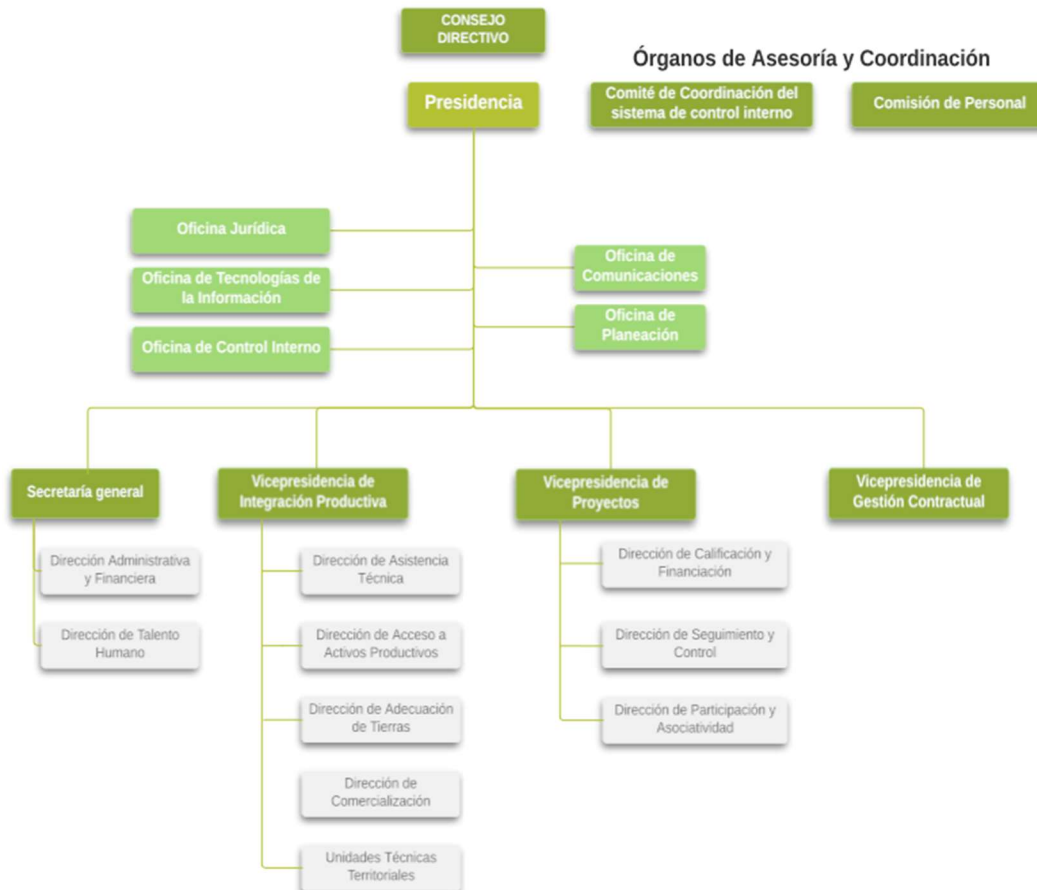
CONSEJO DIRECTIVO

Órganos de Asesoría y Coordinación

Presidencia

Comité de Coordinación del sistema de control interno

Comisión de Personal

Oficina Jurídica

Oficina de Tecnologías de la Información

Oficina de Control Interno

Oficina de Comunicaciones

Oficina de Planeación

Secretaría general

Dirección Administrativa y Financiera

Dirección de Talento Humano

Vicepresidencia de Integración Productiva

Dirección de Asistencia Técnica

Dirección de Acceso a Activos Productivos

Dirección de Adecuación de Tierras

Dirección de Comercialización

Unidades Técnicas Territoriales

Vicepresidencia de Proyectos

Dirección de Calificación y Financiación

Dirección de Seguimiento y Control

Dirección de Participación y Asociatividad

Vicepresidencia de Gestión Contractual